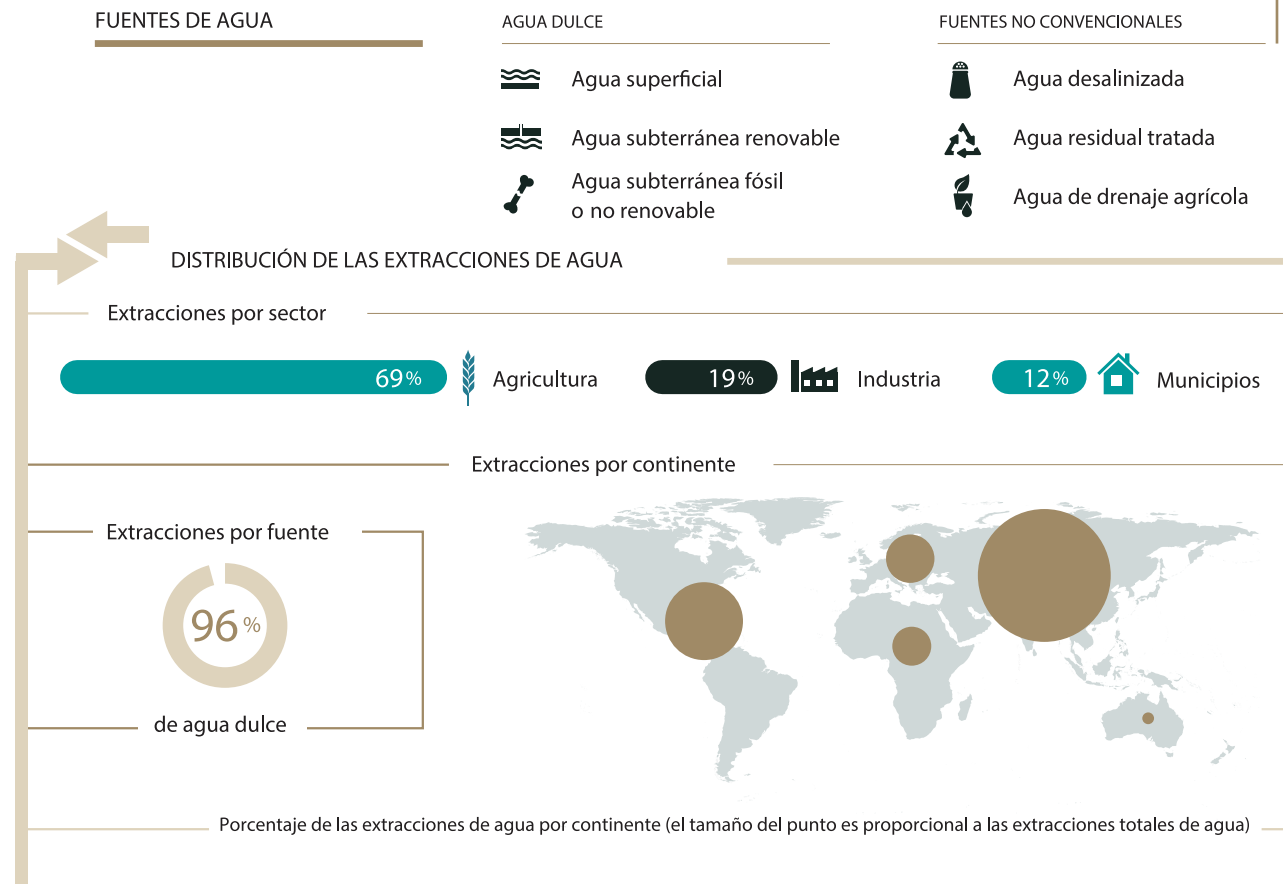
FUENTES DE AGUA

AGUA DULCE

Agua superficial

Agua subterránea renovable

Agua subterránea fósil o no renovable

FUENTES NO CONVENCIONALES

Agua desalinizada

Agua residual tratada

Agua de drenaje agrícola

DISTRIBUCIÓN DE LAS EXTRACCIONES DE AGUA

Extracciones por sector

69% Agricultura

19% Industria

12% Municipios

Extracciones por continente

Extracciones por fuente

96% de agua dulce

Porcentaje de las extracciones de agua por continente (el tamaño del punto es proporcional a las extracciones totales de agua)